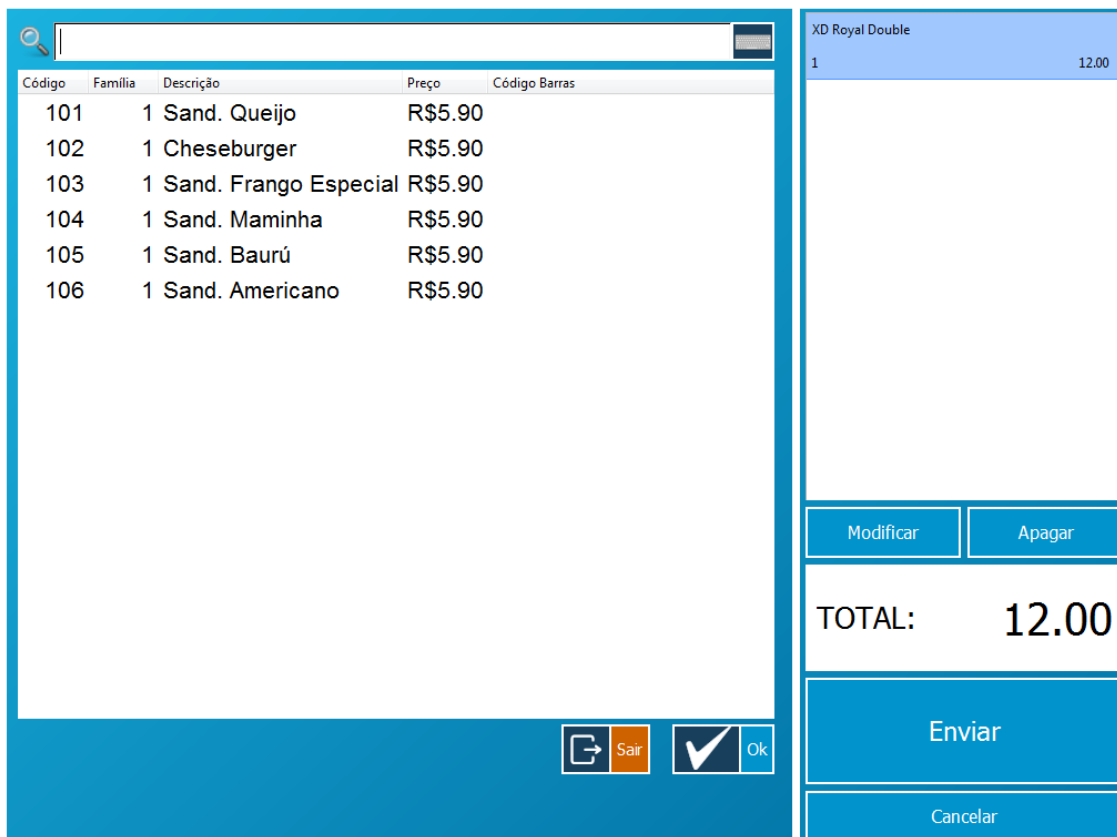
| Código | Família | Descrição | Preço | Código Barras |
|---|---|---|---|---|
| 101 | 1 | Sand. Queijo | R$5.90 | |
| 102 | 1 | Cheseburger | R$5.90 | |
| 103 | 1 | Sand. Frango Especial | R$5.90 | |
| 104 | 1 | Sand. Maminha | R$5.90 | |
| 105 | 1 | Sand. Baurú | R$5.90 | |
| 106 | 1 | Sand. Americano | R$5.90 | |

Sair
Ok

XD Royal Double
1 12.00

Modificar
Apagar

TOTAL: 12.00

Enviar

Cancelar